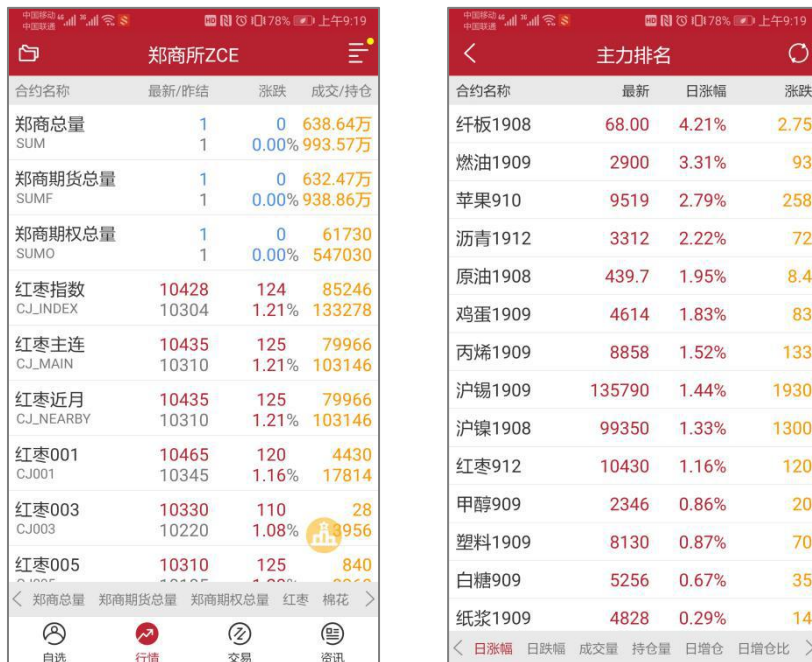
中国移动 中国联通 78% 上午9:19

郑商所ZCE

| 合约名称 | 最新/昨结 | 涨跌 | 成交/持仓 |
|---|---|---|---|
| 郑商总量 SUM | 1 1 | 0 0.00% | 638.64万 993.57万 |
| 郑商期货总量 SUMF | 1 1 | 0 0.00% | 632.47万 938.86万 |
| 郑商期权总量 SUMO | 1 1 | 0 0.00% | 61730 547030 |
| 红枣指数 CJ_INDEX | 10428 10304 | 124 1.21% | 85246 133278 |
| 红枣主连 CJ_MAIN | 10435 10310 | 125 1.21% | 79966 103146 |
| 红枣近月 CJ_NEARBY | 10435 10310 | 125 1.21% | 79966 103146 |
| 红枣001 CJ001 | 10465 10345 | 120 1.16% | 4430 17814 |
| 红枣003 CJ003 | 10330 10220 | 110 1.08% | 28 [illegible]956 |
| 红枣005 | 10310 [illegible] | 125 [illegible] | 840 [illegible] |

郑商总量 郑商期货总量 郑商期权总量 红枣 棉花

自选 行情 交易 资讯

中国移动 中国联通 78% 上午9:19

主力排名

| 合约名称 | 最新 | 日涨幅 | 涨跌 |
|---|---|---|---|
| 纤板1908 | 68.00 | 4.21% | 2.75 |
| 燃油1909 | 2900 | 3.31% | 93 |
| 苹果910 | 9519 | 2.79% | 258 |
| 沥青1912 | 3312 | 2.22% | 72 |
| 原油1908 | 439.7 | 1.95% | 8.4 |
| 鸡蛋1909 | 4614 | 1.83% | 83 |
| 丙烯1909 | 8858 | 1.52% | 133 |
| 沪锡1909 | 135790 | 1.44% | 1930 |
| 沪镍1908 | 99350 | 1.33% | 1300 |
| 红枣912 | 10430 | 1.16% | 120 |
| 甲醇909 | 2346 | 0.86% | 20 |
| 塑料1909 | 8130 | 0.87% | 70 |
| 白糖909 | 5256 | 0.67% | 35 |
| 纸浆1909 | 4828 | 0.29% | 14 |

日涨幅 日跌幅 成交量 持仓量 日增仓 日增仓比